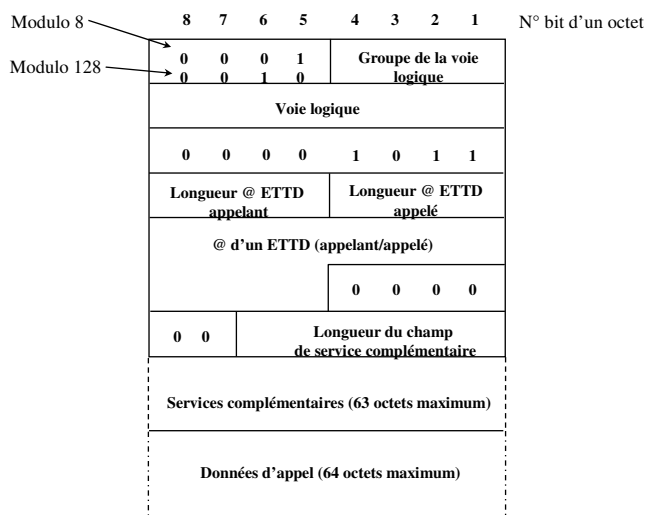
Modulo 8

Modulo 128

8 7 6 5 4 3 2 1

N° bit d'un octet

| 0 0 0 1<br>0 0 1 0 | Groupe de la voie logique |
|---|---|
| Voie logique | |
| 0 0 0 0 | 1 0 1 1 |
| Longueur @ ETTD appelant | Longueur @ ETTD appelé |
| @ d'un ETTD (appelant/appelé) | |
| | 0 0 0 0 |
| 0 0 | Longueur du champ de service complémentaire |
| Services complémentaires (63 octets maximum) | |
| Données d'appel (64 octets maximum) | |